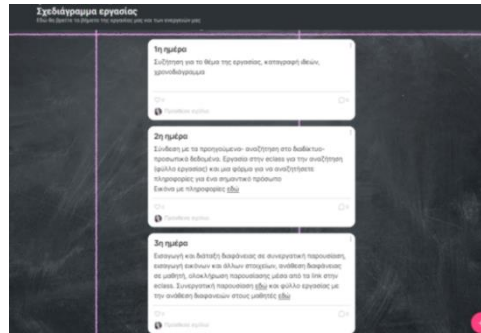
Σχεδιάγραμμα εργασίας

Εδώ θα βρείτε το θέμα της εργασίας μας και των επιμέρους μας

1η ημέρα

Συζήτηση για το θέμα της εργασίας, καταγραφή ιδεών, χρονοδιάγραμμα

Προσθέστε σχόλιο

2η ημέρα

Σύνδεση με τα προηγούμενα- αναζήτηση στο διαδίκτυο- προσωπικά δεδομένα. Εργασία στην eclass για την αναζήτηση (φύλλο εργασίας) και μια φόρμα για να αναζητήσετε πληροφορίες για ένα σημαντικό πρόσωπο

Εκείνα με πληροφορίες εδώ

Προσθέστε σχόλιο

3η ημέρα

Εισαγωγή και διάταξη διαφάνειας σε συνεργατική παρουσίαση, εισαγωγή εικόνων και άλλων στοιχείων, ανάθεση διαφάνειας σε μαθητή, ολοκλήρωση παρουσίασης μέσα από το link στην eclass. Συνεργατική παρουσίαση εδώ και φύλλο εργασίας με την ανάθεση διαφανειών στους μαθητές εδώ

Προσθέστε σχόλιο